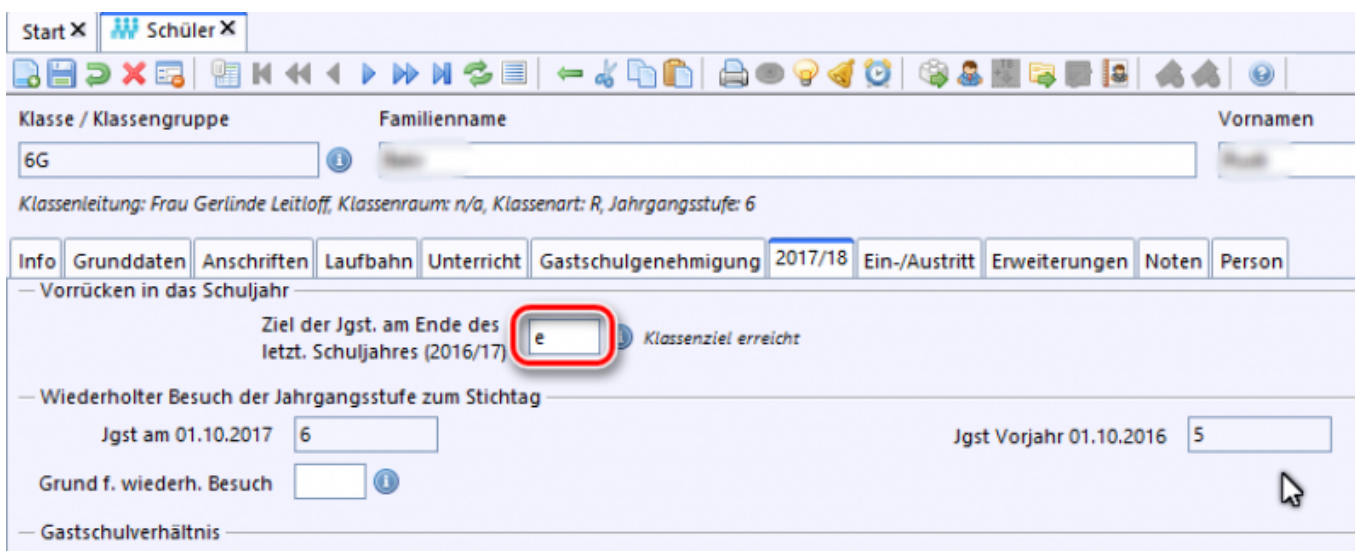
Start ✕ Schüler ✕

Klasse / Klassengruppe
6G
Familienname
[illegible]
Vornamen
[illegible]

Klassenleitung: Frau Gerlinde Leitloff, Klassenraum: n/a, Klassenart: R, Jahrgangsstufe: 6

Info | Grunddaten | Anschriften | Laufbahn | Unterricht | Gastschulgenehmigung | 2017/18 | Ein-/Austritt | Erweiterungen | Noten | Person

Vorrücken in das Schuljahr
Ziel der Jgst. am Ende des letzt. Schuljahres (2016/17) e Klassenziel erreicht

Wiederholter Besuch der Jahrgangsstufe zum Stichtag
Jgst am 01.10.2017 6
Jgst Vorjahr 01.10.2016 5
Grund f. wiederh. Besuch

Gastschulverhältnis